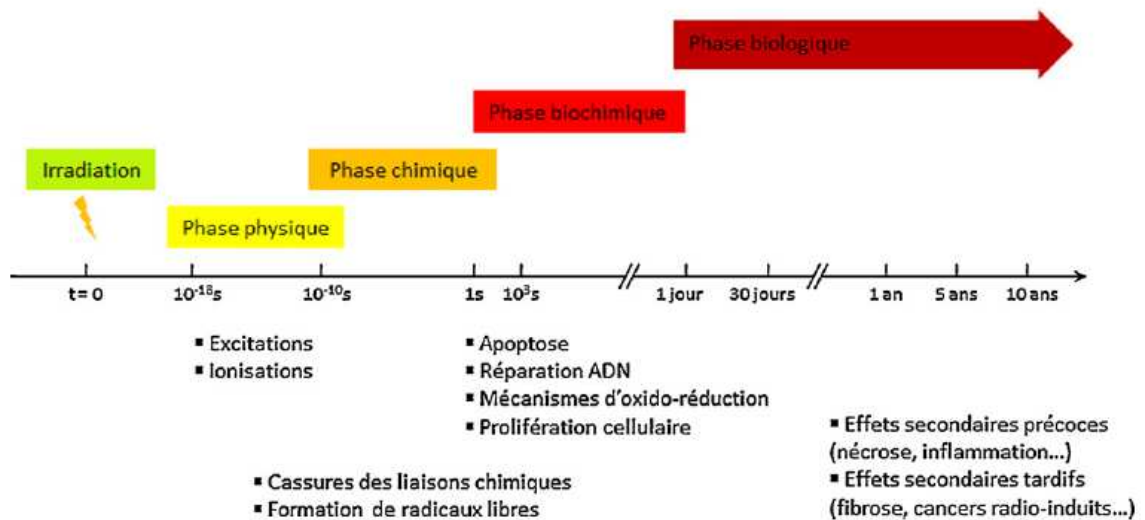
Phase biologique

Phase biochimique

Irradiation

Phase chimique

Phase physique

t = 0

$10^{-18}$s

$10^{-10}$s

1s

$10^{3}$s

1 jour

30 jours

1 an

5 ans

10 ans

▪ Excitations
▪ Ionisations

▪ Apoptose
▪ Réparation ADN
▪ Mécanismes d'oxido-réduction
▪ Prolifération cellulaire

▪ Effets secondaires précoces (nécrose, inflammation...)
▪ Effets secondaires tardifs (fibrose, cancers radio-induits...)

▪ Cassures des liaisons chimiques
▪ Formation de radicaux libres